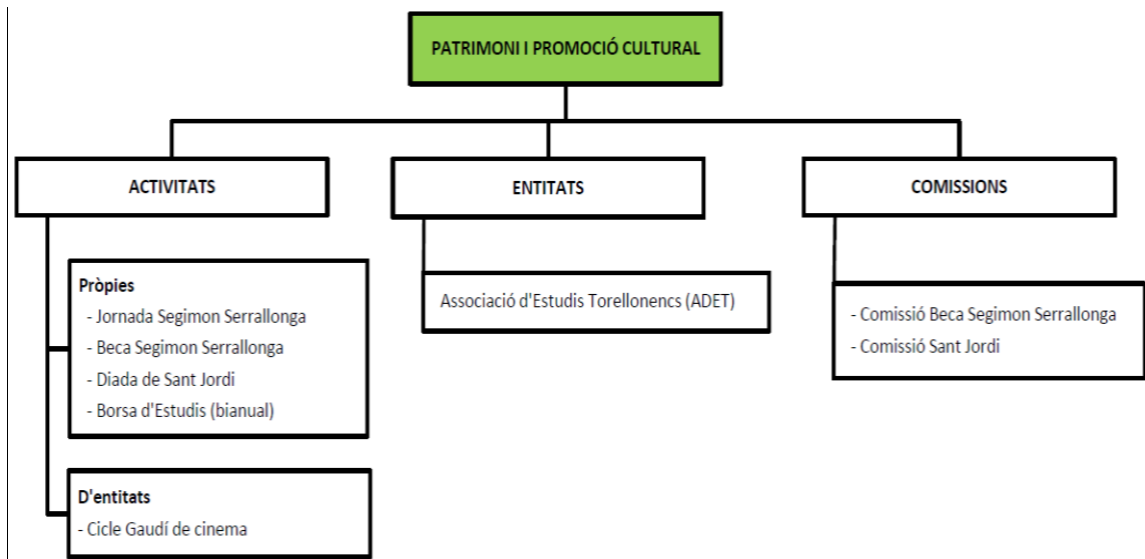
PATRIMONI I PROMOCIÓ CULTURAL

ACTIVITATS

Pròpies
- Jornada Segimon Serrallonga
- Beca Segimon Serrallonga
- Diada de Sant Jordi
- Borsa d'Estudis (bianual)

D'entitats
- Cicle Gaudí de cinema

ENTITATS

Associació d'Estudis Torellonencs (ADET)

COMISSIONS

- Comissió Beca Segimon Serrallonga
- Comissió Sant Jordi